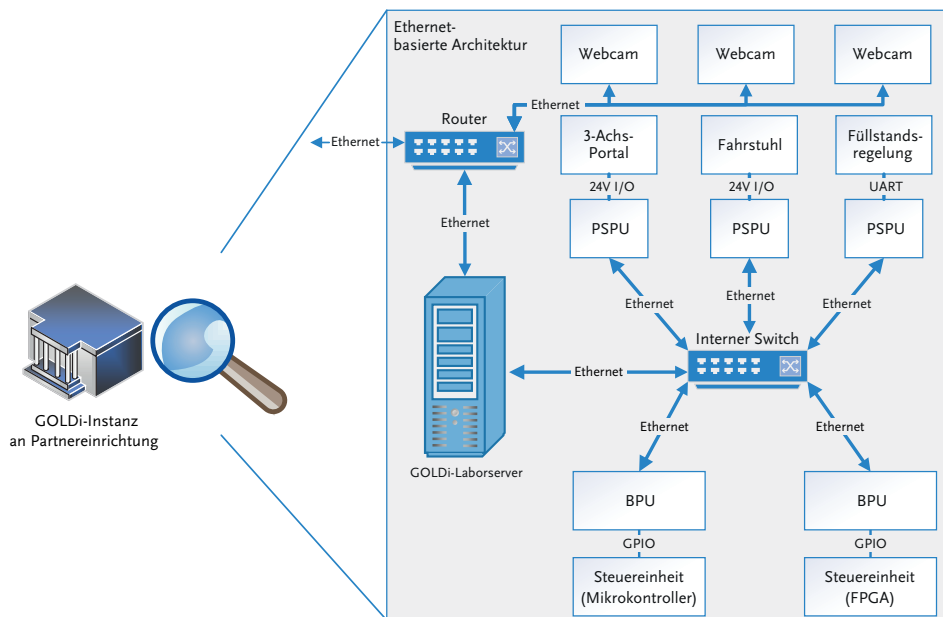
GOLDi-Instanz
an Partnereinrichtung

Ethernet-
basierte Architektur

Webcam

Webcam

Webcam

Ethernet

Router

Ethernet

3-Achs-
Portal

Fahrstuhl

Füllstands-
regelung

24V I/O

24V I/O

UART

Ethernet

PSPU

PSPU

PSPU

Ethernet

Ethernet

Ethernet

Interner Switch

Ethernet

Ethernet

Ethernet

GOLDi-Laborserver

BPU

BPU

GPIO

GPIO

Steuereinheit
(Mikrokontroller)

Steuereinheit
(FPGA)